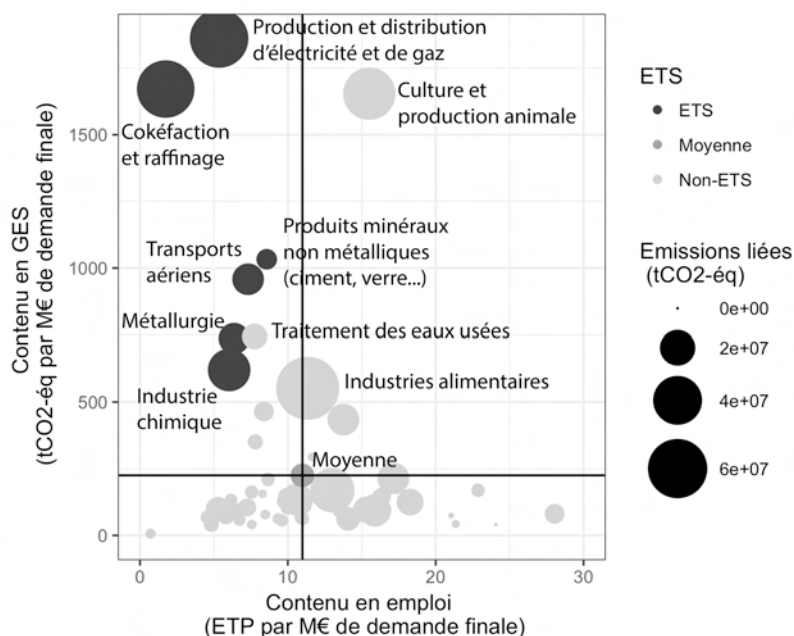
Production et distribution d'électricité et de gaz

Culture et production animale

Cokéfaction et raffinage

Produits minéraux non métalliques (ciment, verre...)

Transports aériens

Métallurgie

Traitement des eaux usées

Industries alimentaires

Industrie chimique

Moyenne

Contenu en GES (tCO2-éq par M€ de demande finale)

1500
1000
500
0

0
10
20
30

Contenu en emploi (ETP par M€ de demande finale)

ETS
ETS
Moyenne
Non-ETS

Emissions liées (tCO2-éq)
0e+00
2e+07
4e+07
6e+07